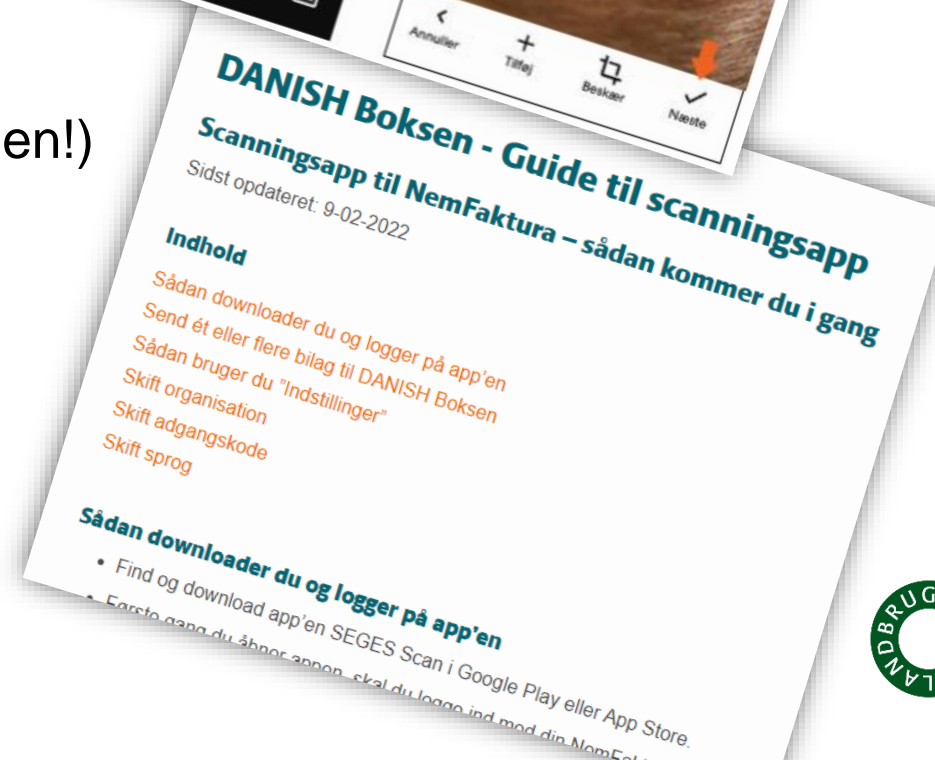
en!)

Annuller
Tilføj
Beskær
Næste

DANISH Boksen - Guide til scanningsapp

Scanningsapp til NemFaktura – sådan kommer du i gang

Sidst opdateret: 9-02-2022

Indhold

Sådan downloader du og logger på app'en
Send ét eller flere bilag til DANISH Boksen
Sådan bruger du "Indstillinger"
Skift organisation
Skift adgangskode
Skift sprog

Sådan downloader du og logger på app'en

• Find og download app'en SEGES Scan i Google Play eller App Store.
• Første gang du åbner appen, skal du logge ind med din NemF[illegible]

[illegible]DBRUG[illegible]